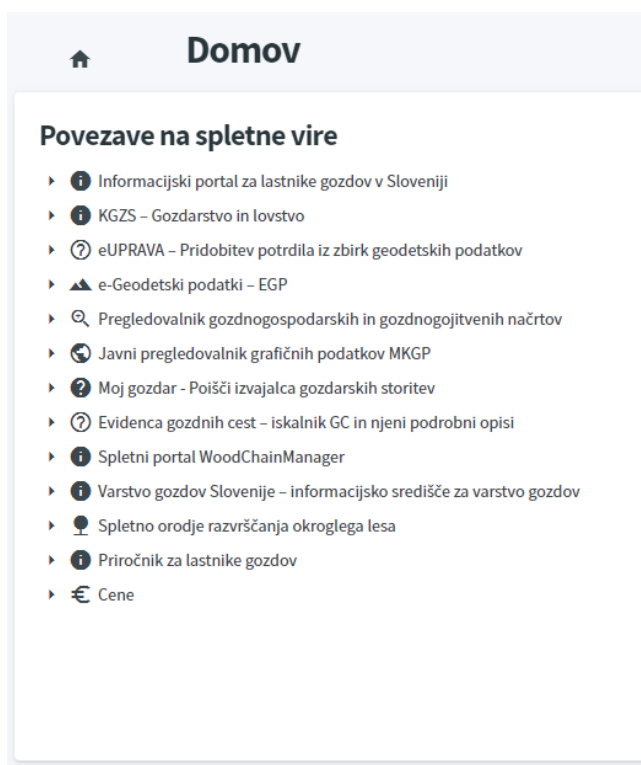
Domov

Povezave na spletne vire

Informacijski portal za lastnike gozdov v Sloveniji

KGZS – Gozdarstvo in lovstvo

eUPRAVA – Pridobitev potrdila iz zbirk geodetskih podatkov

e-Geodetski podatki – EGP

Pregledovalnik gozdnogospodarskih in gozdnogojitvenih načrtov

Javni pregledovalnik grafičnih podatkov MKGP

Moj gozdar - Poišči izvajalca gozdarskih storitev

Evidenca gozdnih cest – iskalnik GC in njeni podrobni opisi

Spletni portal WoodChainManager

Varstvo gozdov Slovenije – informacijsko središče za varstvo gozdov

Spletno orodje razvrščanja okroglega lesa

Priročnik za lastnike gozdov

€ Cene